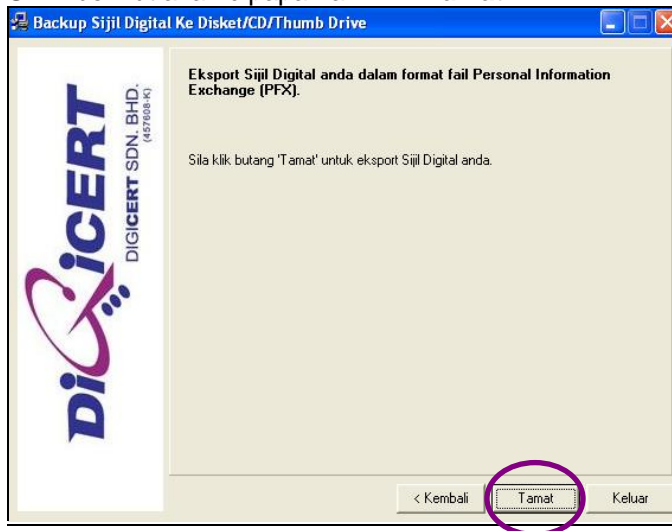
Backup Sijil Digital Ke Disket/CD/Thumb Drive

DIGICERT
DIGICERT SDN. BHD.
(457608-K)

Eksport Sijil Digital anda dalam format fail Personal Information Exchange (PFX).

Sila klik butang 'Tamat' untuk eksport Sijil Digital anda.

< Kembali
Tamat
Keluar